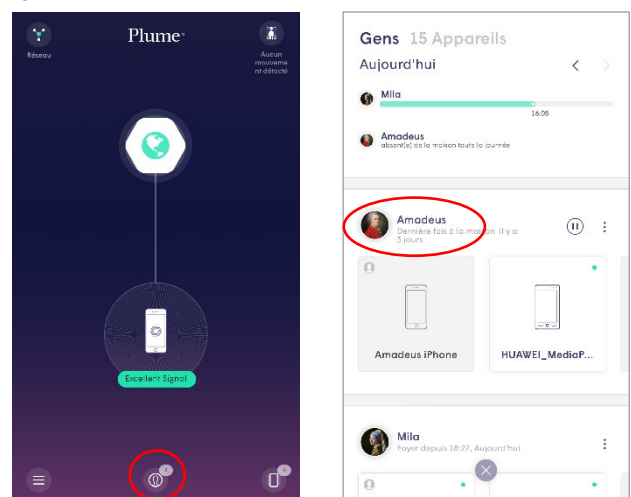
Réseau

Plume

Aucun mouvement détecté

Excellent Signal

Gens 15 Appareils

Aujourd'hui

Mila

16:08

Amadeus
absent(e) de la maison toute la journée

Amadeus
Dernière fois à la maison il y a 3 jours

Amadeus iPhone

HUAWEI_MediaP...

Mila
Foyer depuis 18:27, Aujourd'hui